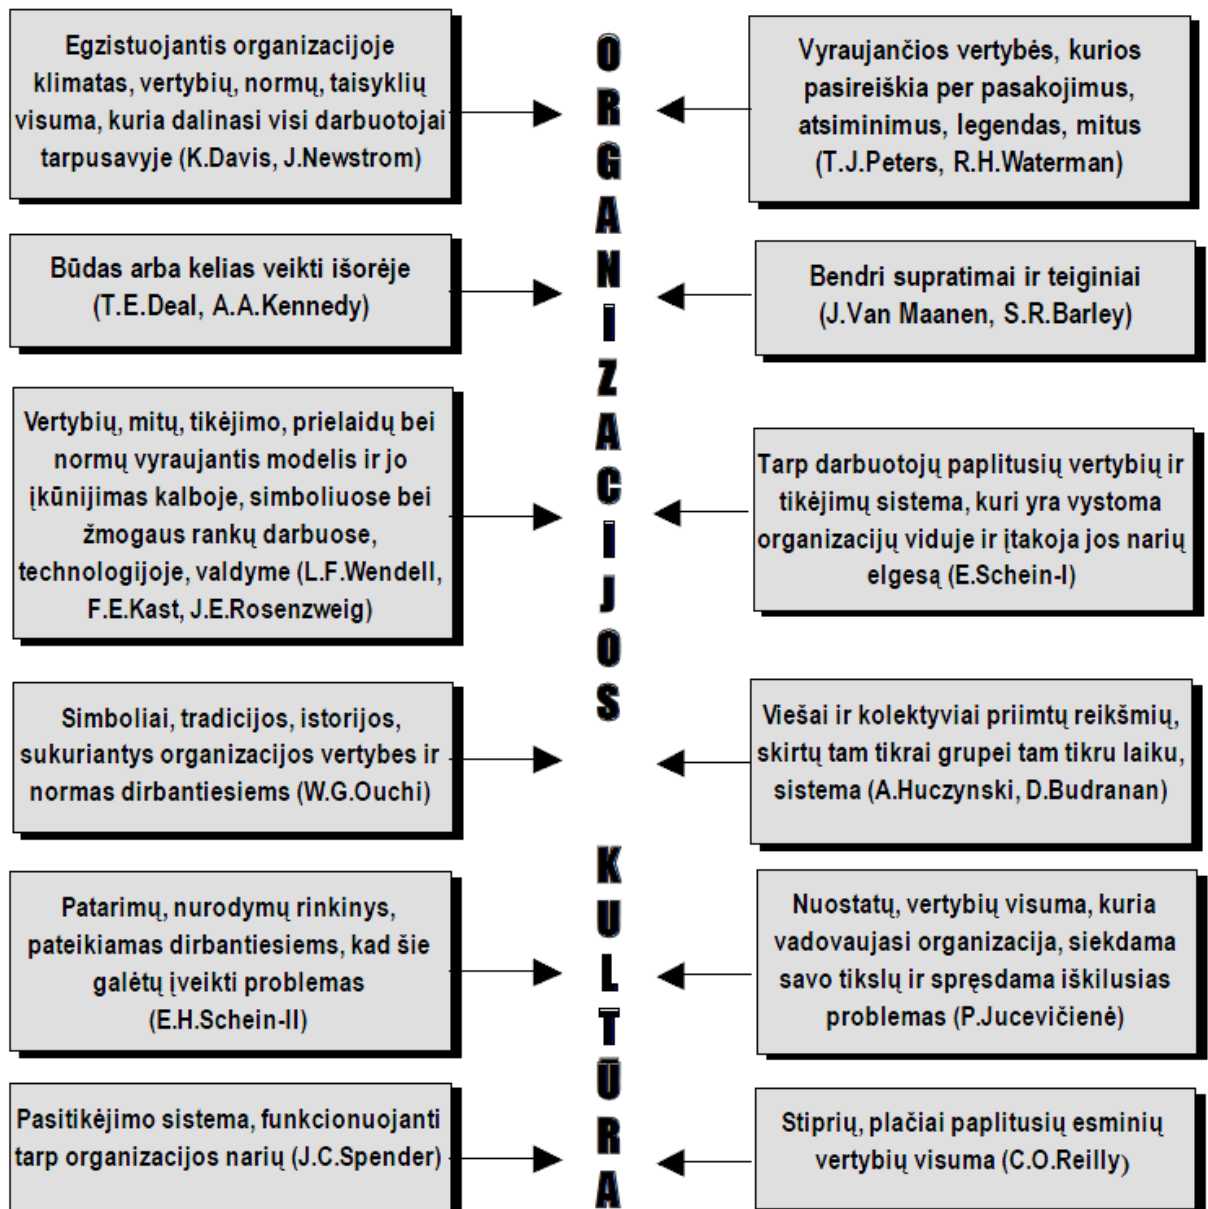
Egzistuojantis organizacijoje klimatas, vertybių, normų, taisyklių visuma, kuria dalinasi visi darbuotojai tarpusavyje (K.Davis, J.Newstrom)

Vyraujančios vertybės, kurios pasireiškia per pasakojimus, atsiminimus, legendas, mitus (T.J.Peters, R.H.Waterman)

Būdas arba kelias veikti išorėje (T.E.Deal, A.A.Kennedy)

Bendri supratimai ir teiginiai (J.Van Maanen, S.R.Barley)

Vertybių, mitų, tikėjimo, prielaidų bei normų vyraujantis modelis ir jo įkūnijimas kalboje, simboliuose bei žmogaus rankų darbuose, technologijoje, valdyme (L.F.Wendell, F.E.Kast, J.E.Rosenzweig)

Tarp darbuotojų paplitusių vertybių ir tikėjimų sistema, kuri yra vystoma organizacijų viduje ir įtakoja jos narių elgesą (E.Schein-I)

Simboliai, tradicijos, istorijos, sukuriantys organizacijos vertybes ir normas dirbantiesiems (W.G.Ouchi)

Viešai ir kolektyviai priimtų reikšmių, skirtų tam tikrai grupei tam tikru laiku, sistema (A.Huczynski, D.Budranan)

Patarimų, nurodymų rinkinys, pateikiamas dirbantiesiems, kad šie galėtų įveikti problemas (E.H.Schein-II)

Nuostatų, vertybių visuma, kuria vadovaujasi organizacija, siekdama savo tikslų ir spręsdama iškilusias problemas (P.Jucevičienė)

Pasitikėjimo sistema, funkcionuojanti tarp organizacijos narių (J.C.Spender)

Stiprių, plačiai paplitusių esminių vertybių visuma (C.O.Reilly)

O R G A N I Z A C I J O S

K U L T Ū R A